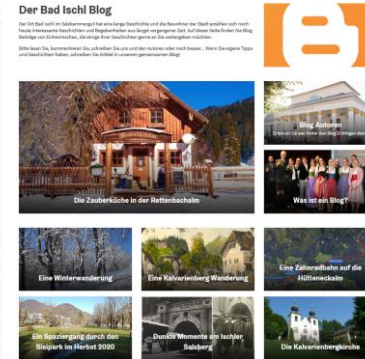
Der Bad Ischl Blog

Der Ort Bad Ischl im Salzkammergut hat eine lange Geschichte und die Bewohner der Stadt erzählen sich noch heute interessante Geschichten und Begebenheiten aus längst vergangener Zeit. Auf dieser Seite finden Sie Blog Beiträge von Einheimischen, die einige ihrer Geschichten gerne an Sie weitergeben möchten.

Bitte lesen Sie, kommentieren Sie, schreiben Sie uns und den Autoren oder noch besser... Wenn Sie eigene Tipps und Geschichten haben, schreiben Sie Artikel in unserem gemeinsamen Blog!

Blog Autoren
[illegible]

Die Zauberküche in der Rettenbachalm

Was ist ein Blog?

Eine Winterwanderung

Eine Kalvarienberg Wanderung

Eine Zahnradbahn auf die Hütteneckalm

Ein Spaziergang durch den Sisipark im Herbst 2020

Dunkle Momente am Ischler Salzberg

Die Kalvarienbergkirche